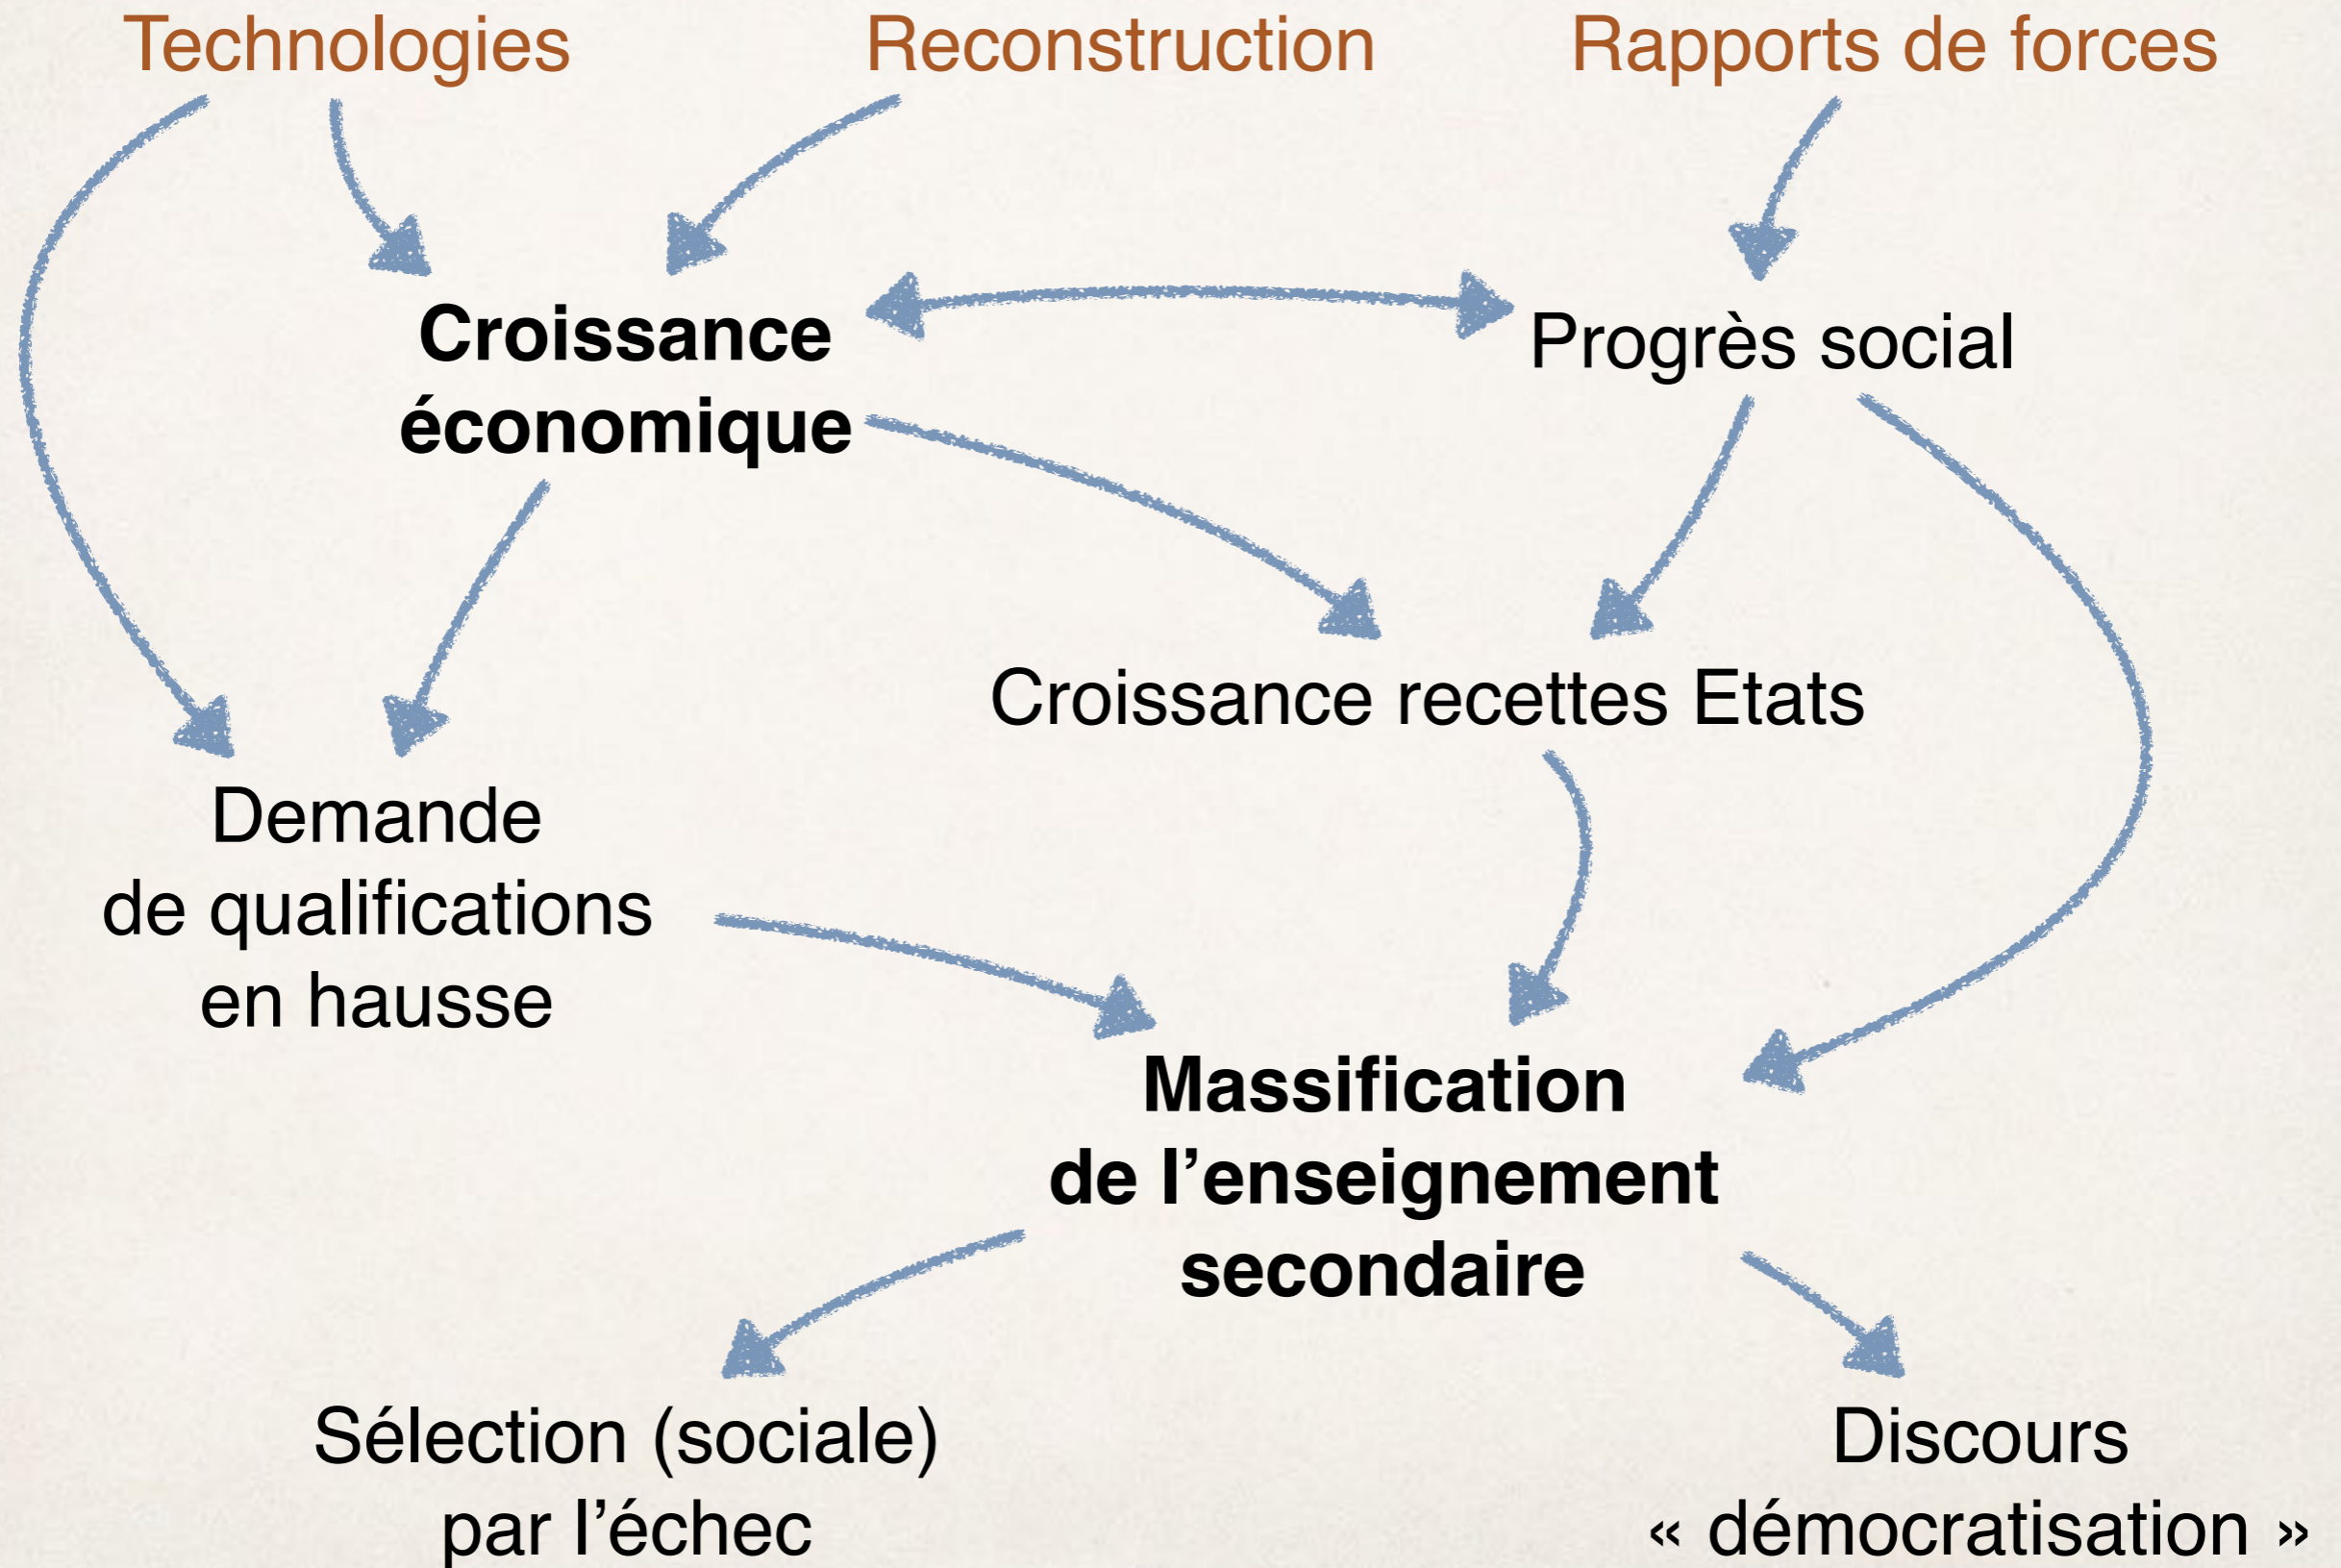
Technologies
Reconstruction
Rapports de forces

Croissance économique

Progrès social

Croissance recettes Etats

Demande de qualifications en hausse

Massification de l’enseignement secondaire

Sélection (sociale) par l’échec

Discours « démocratisation »